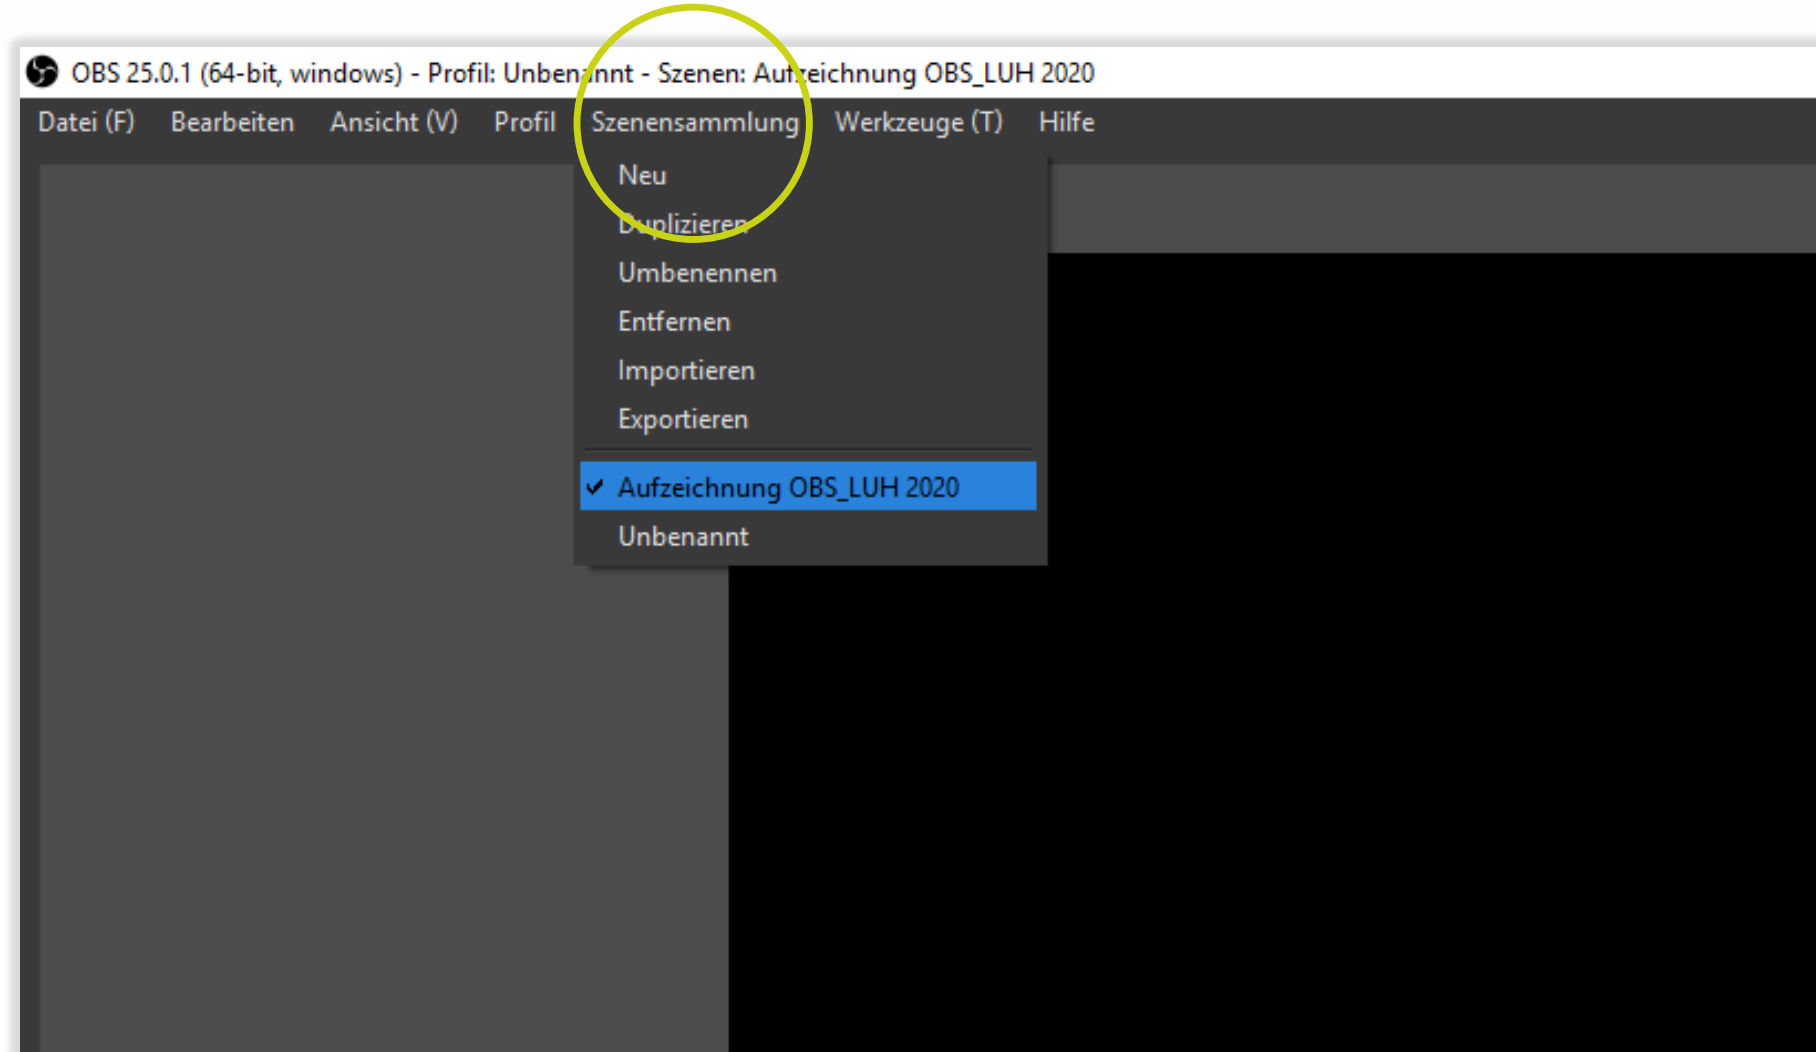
OBS 25.0.1 (64-bit, windows) - Profil: Unbenannt - Szenen: Aufzeichnung OBS_LUH 2020

Datei (F) Bearbeiten Ansicht (V) Profil Szenensammlung Werkzeuge (T) Hilfe

Neu
Duplizieren
Umbenennen
Entfernen
Importieren
Exportieren
✓ Aufzeichnung OBS_LUH 2020
Unbenannt